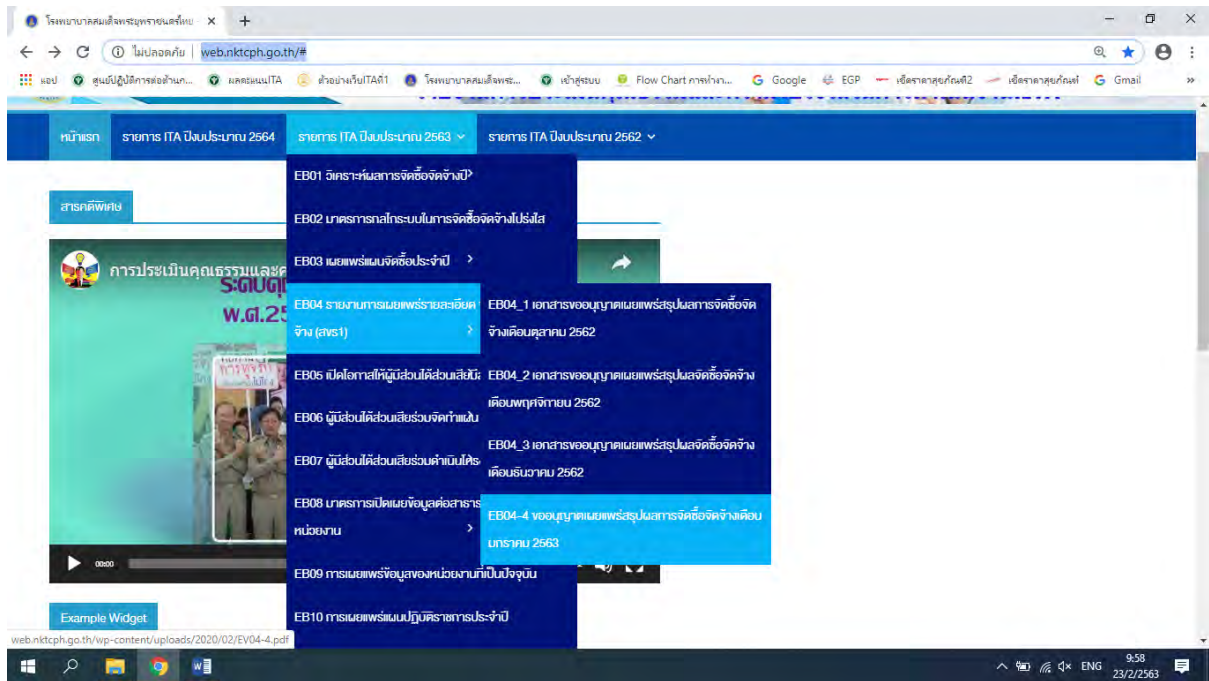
โรงพยาบาลสมเด็จพระยุพราชนครไทย ×

ไม่ปลอดภัย | web.nktcph.go.th/#

แอป ศูนย์ปฏิบัติการต่อต้าน... ผลคะแนนITA ตัวอย่างเว็บITAที่1 โรงพยาบาลสมเด็จพระ... เข้าสู่ระบบ Flow Chart การทำงา... Google EGP เช็คราคาสุขภัณฑ์2 เช็คราคาสุขภัณฑ์ Gmail

หน้าแรก รายการ ITA ปีงบประมาณ 2564 รายการ ITA ปีงบประมาณ 2563 รายการ ITA ปีงบประมาณ 2562

สารคดีพิเศษ

การประเมินคุณธรรมและค
ระดับคุ
พ.ศ.25

EB01 วิเคราะห์ผลการจัดซื้อจัดจ้างปี
EB02 มาตรการกลไกระบบในการจัดซื้อจัดจ้างโปร่งใส
EB03 เผยแพร่แผนจัดซื้อประจำปี
EB04 รายงานการเผยแพร่รายละเอียด จ้าง (สขร1)
EB05 เปิดโอกาสให้ผู้มีส่วนได้ส่วนเสียมีส
EB06 ผู้มีส่วนได้ส่วนเสียร่วมจัดทำแผน
EB07 ผู้มีส่วนได้ส่วนเสียร่วมดำเนินโคร
EB08 มาตรการเปิดเผยข้อมูลต่อสาธาร หน่วยงาน
EB09 การเผยแพร่ข้อมูลของหน่วยงานที่เป็นปัจจุบัน
EB10 การเผยแพร่แผนปฏิบัติราชการประจำปี

EB04_1 เอกสารขออนุญาตเผยแพร่สรุปผลการจัดซื้อจัดจ้างเดือนตุลาคม 2562
EB04_2 เอกสารขออนุญาตเผยแพร่สรุปผลจัดซื้อจัดจ้างเดือนพฤศจิกายน 2562
EB04_3 เอกสารขออนุญาตเผยแพร่สรุปผลจัดซื้อจัดจ้างเดือนธันวาคม 2562
EB04-4 ขออนุญาตเผยแพร่สรุปผลการจัดซื้อจัดจ้างเดือนมกราคม 2563

00:00

Example Widget

web.nktcph.go.th/wp-content/uploads/2020/02/EV04-4.pdf

ENG 9:58 23/2/2563